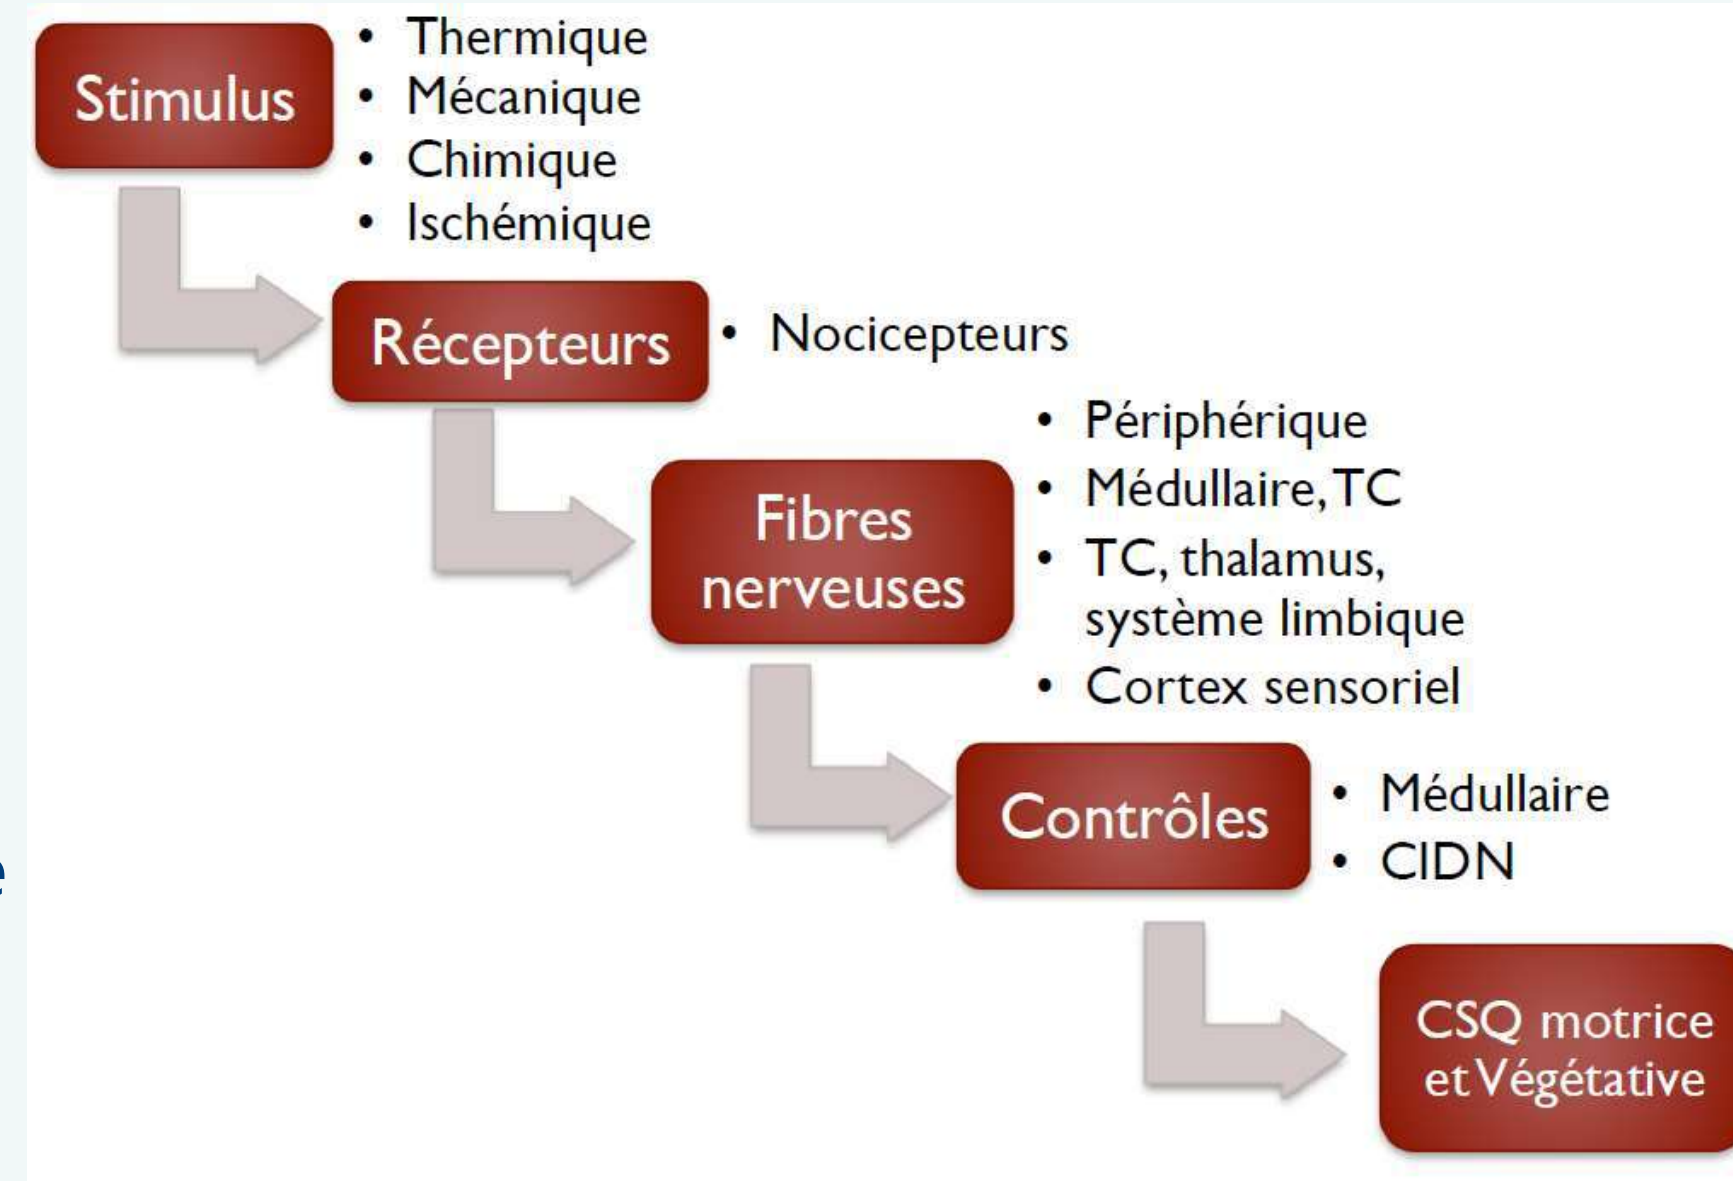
Stimulus

- Thermique
- Mécanique
- Chimique
- Ischémique

Récepteurs

- Nocicepteurs

Fibres nerveuses

- Périphérique
- Médullaire, TC
- TC, thalamus, système limbique
- Cortex sensoriel

Contrôles

- Médullaire
- CIDN

CSQ motrice et Végétative

e